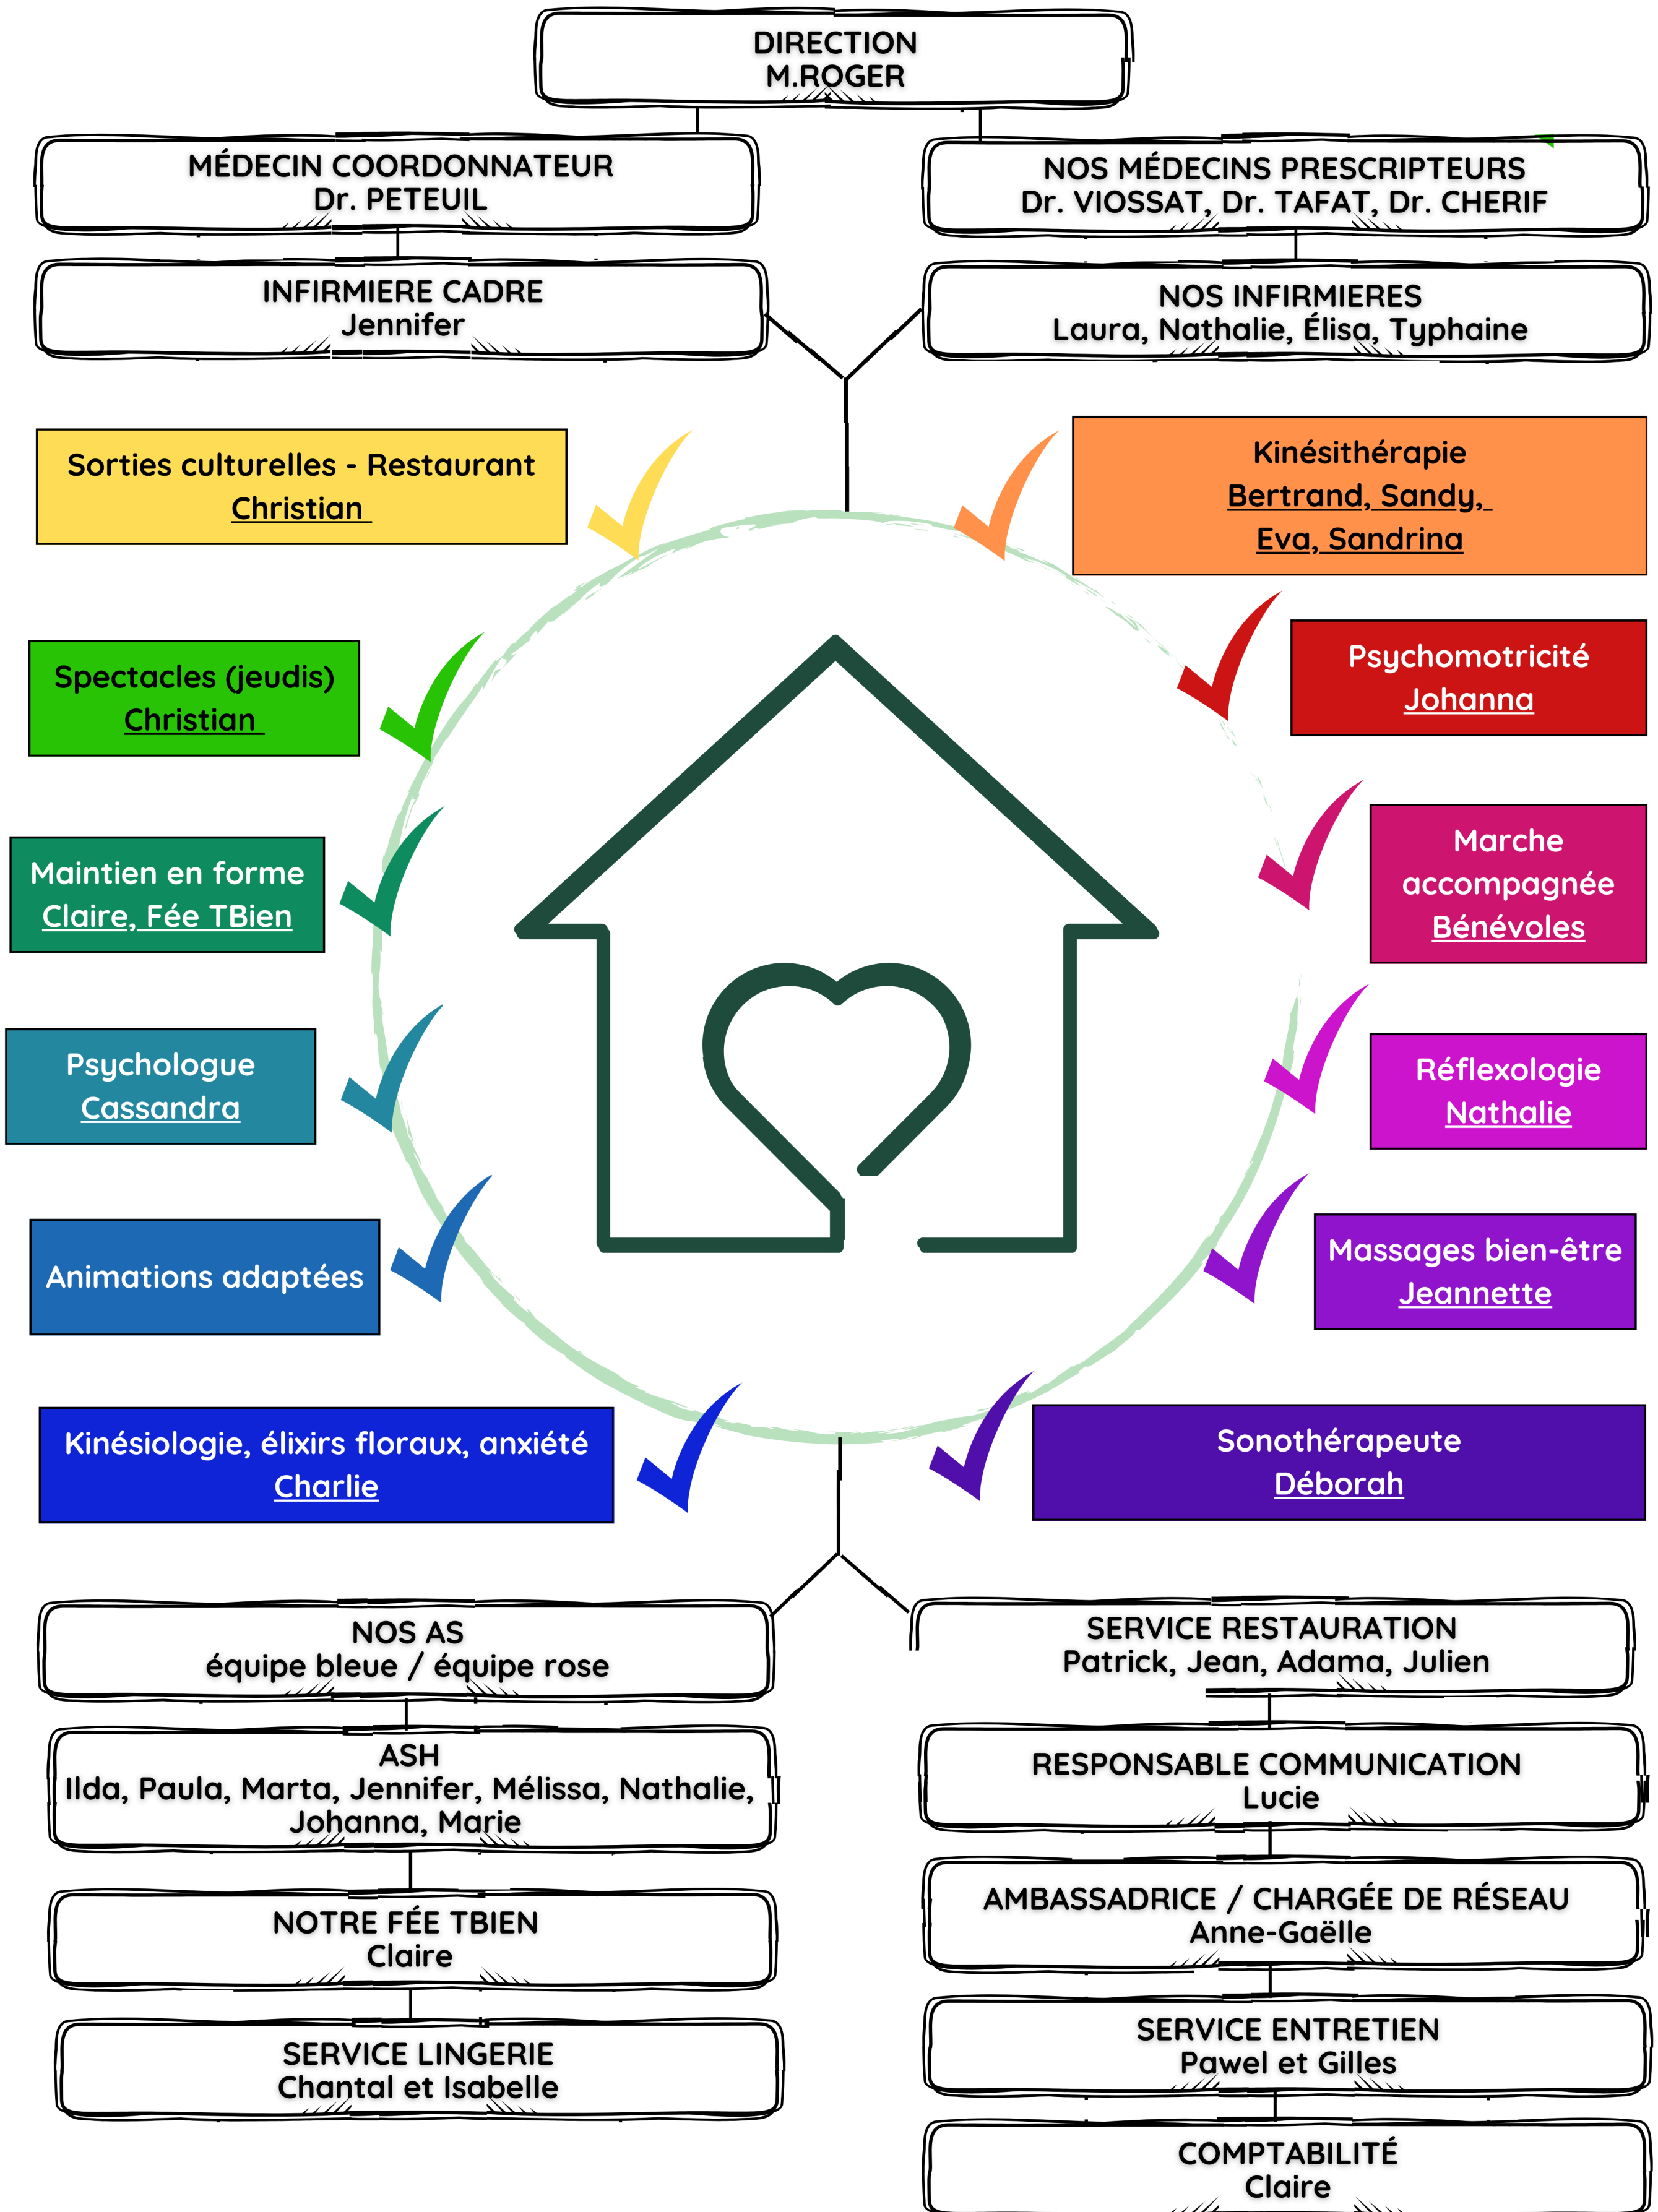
DIRECTION
M.ROGER

MÉDECIN COORDONNATEUR
Dr. PETEUIL

NOS MÉDECINS PRESCRIPTEURS
Dr. VIOSSAT, Dr. TAFAT, Dr. CHERIF

INFIRMIERE CADRE
Jennifer

NOS INFIRMIERES
Laura, Nathalie, Élisa, Typhaine

Sorties culturelles - Restaurant
Christian

Kinésithérapie
Bertrand, Sandy, Eva, Sandrina

Spectacles (jeudis)
Christian

Psychomotricité
Johanna

Maintien en forme
Claire, Fée TBien

Marche accompagnée
Bénévoles

Psychologue
Cassandra

Réflexologie
Nathalie

Animations adaptées

Massages bien-être
Jeannette

Kinésiologie, élixirs floraux, anxiété
Charlie

Sonothérapeute
Déborah

NOS AS
équipe bleue / équipe rose

SERVICE RESTAURATION
Patrick, Jean, Adama, Julien

ASH
Ilda, Paula, Marta, Jennifer, Mélissa, Nathalie, Johanna, Marie

RESPONSABLE COMMUNICATION
Lucie

NOTRE FÉE TBIEN
Claire

AMBASSADRICE / CHARGÉE DE RÉSEAU
Anne-Gaëlle

SERVICE LINGERIE
Chantal et Isabelle

SERVICE ENTRETIEN
Pawel et Gilles

COMPTABILITÉ
Claire